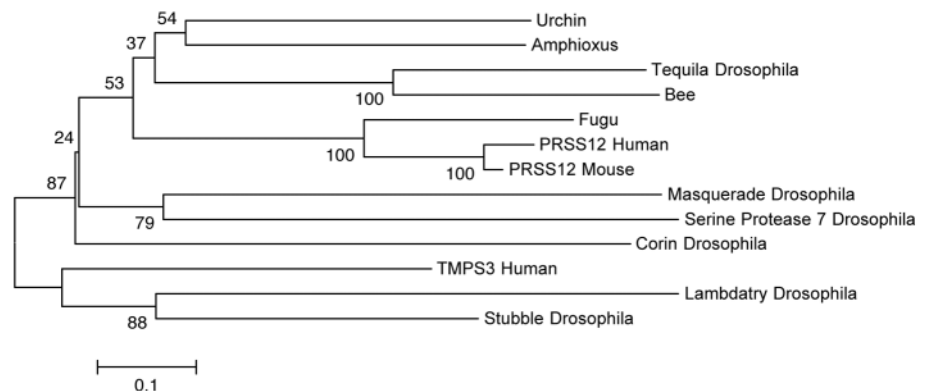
54
Urchin
37
Amphioxus
53
Tequila Drosophila
100
Bee
Fugu
24
PRSS12 Human
100
100
PRSS12 Mouse
87
Masquerade Drosophila
79
Serine Protease 7 Drosophila
Corin Drosophila
TMPS3 Human
Lambdatry Drosophila
88
Stubble Drosophila
0.1